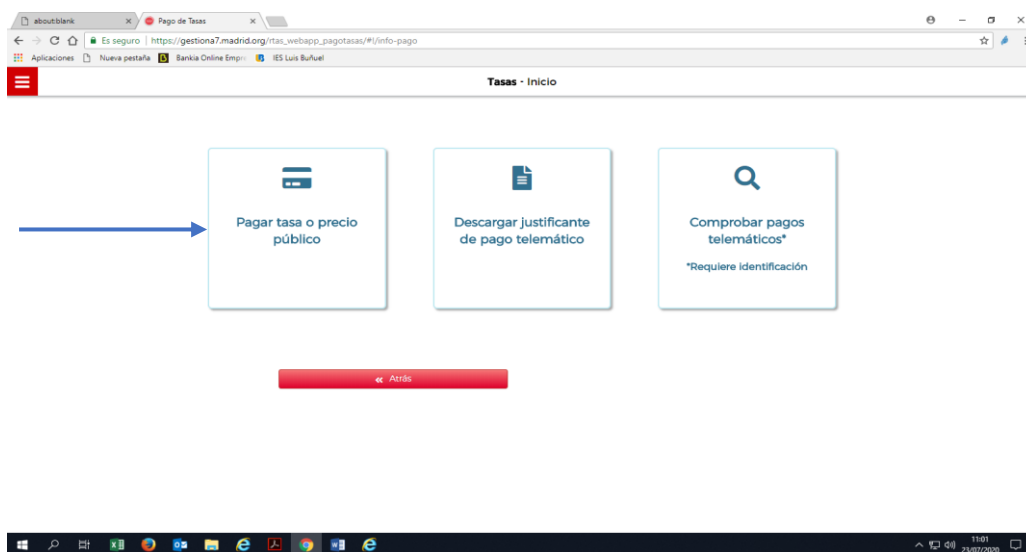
about:blank ×
Pago de Tasas ×

Es seguro | https://gestiona7.madrid.org/rtas_webapp_pagotasas/#!/info-pago

Aplicaciones Nueva pestaña Bankia Online Empr IES Luis Buñuel

Tasas - Inicio

Pagar tasa o precio público

Descargar justificante de pago telemático

Comprobar pagos telemáticos*

*Requiere identificación

« Atrás

11:01
23/07/2020